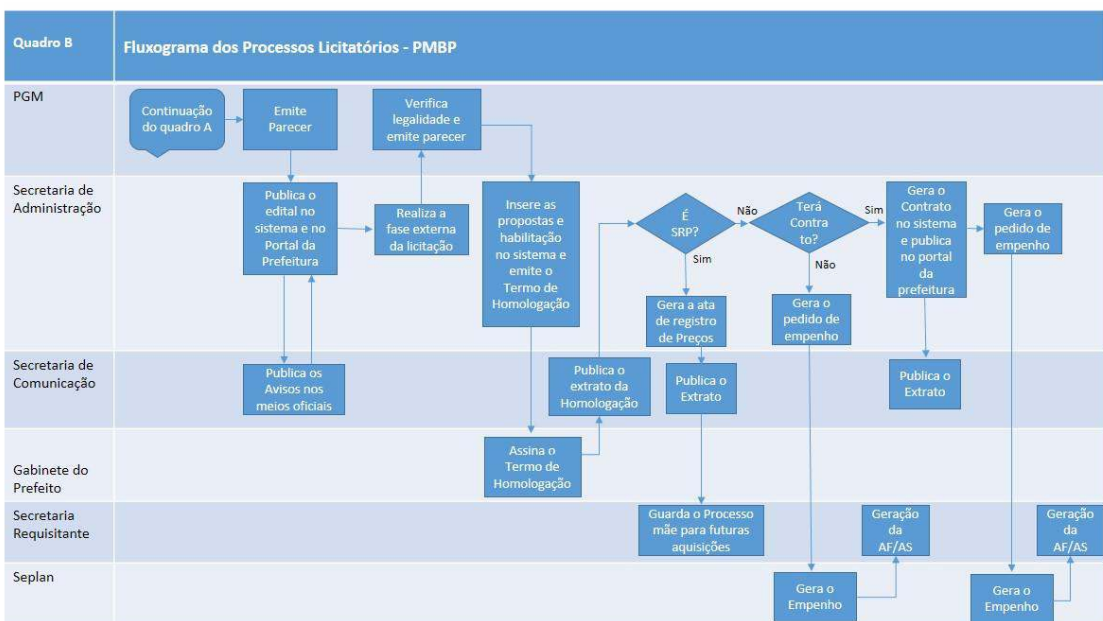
Quadro B

Fluxograma dos Processos Licitatórios - PMBP

PGM

Continuação do quadro A

Emite Parecer

Verifica legalidade e emite parecer

Secretaria de Administração

Publica o edital no sistema e no Portal da Prefeitura

Realiza a fase externa da licitação

Insere as propostas e habilitação no sistema e emite o Termo de Homologação

É SRP?

Não

Terá Contrato?

Sim

Gera o Contrato no sistema e publica no portal da prefeitura

Gera o pedido de empenho

Sim

Não

Gera a ata de registro de Preços

Gera o pedido de empenho

Secretaria de Comunicação

Publica os Avisos nos meios oficiais

Publica o extrato da Homologação

Publica o Extrato

Publica o Extrato

Gabinete do Prefeito

Assina o Termo de Homologação

Secretaria Requisitante

Guarda o Processo mãe para futuras aquisições

Geração da AF/AS

Geração da AF/AS

Seplan

Gera o Empenho

Gera o Empenho